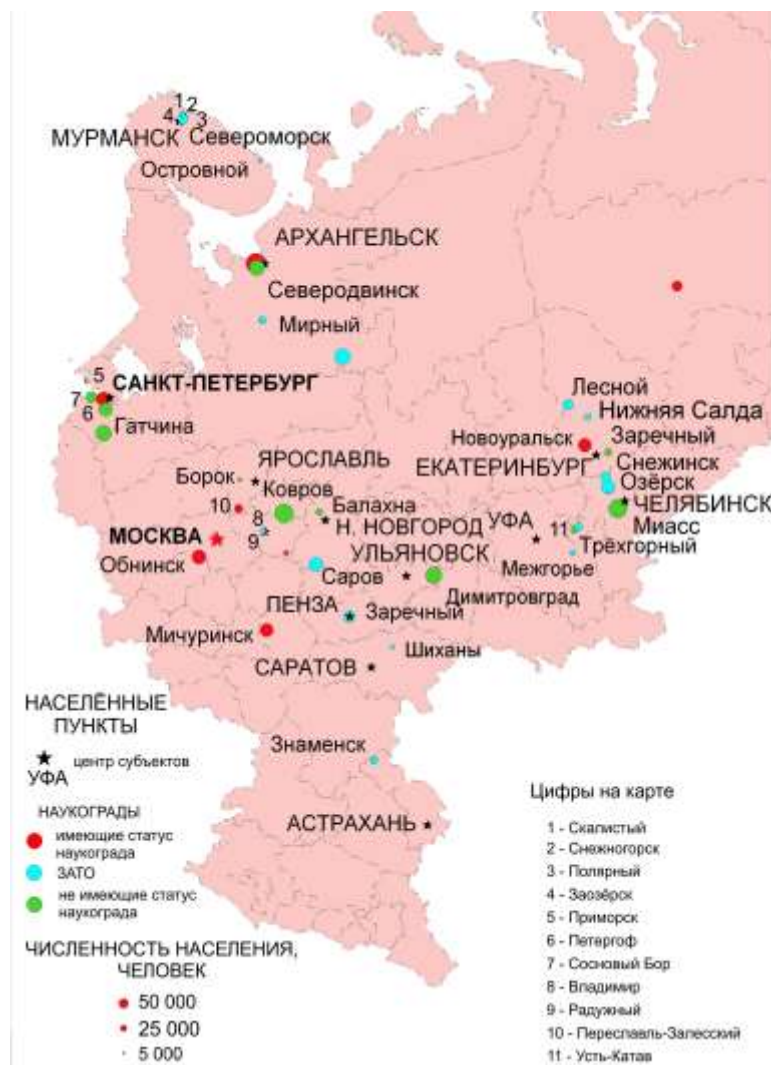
1 2
4 3
МУРМАНСК Североморск
Островной
АРХАНГЕЛЬСК
Северодвинск
Мирный
5
САНКТ-ПЕТЕРБУРГ
7
6
Гатчина
Лесной
Нижняя Салда
Новоуральск
Заречный
ЕКАТЕРИНБУРГ
Снежинск
Озёрск
ЧЕЛЯБИНСК
Миасс
Трёхгорный
Борок
ЯРОСЛАВЛЬ
10
Ковров
Балахна
8
9
Н. НОВГОРОД
УФА
11
МОСКВА
Обнинск
УЛЬЯНОВСК
Саров
Межгорье
Димитровград
ПЕНЗА
Заречный
Мичуринск
Шиханы
САРАТОВ
НАСЕЛЁННЫЕ ПУНКТЫ
УФА центр субъектов
Знаменск
НАУКОГРАДЫ
имеющие статус наукограда
ЗАТО
не имеющие статус наукограда
АСТРАХАНЬ
Цифры на карте
1 - Скалистый
2 - Снежногорск
3 - Полярный
4 - Заозёрск
5 - Приморск
6 - Петергоф
7 - Сосновый Бор
8 - Владимир
9 - Радужный
10 - Переславль-Залесский
11 - Усть-Катав
ЧИСЛЕННОСТЬ НАСЕЛЕНИЯ, ЧЕЛОВЕК
50 000
25 000
5 000